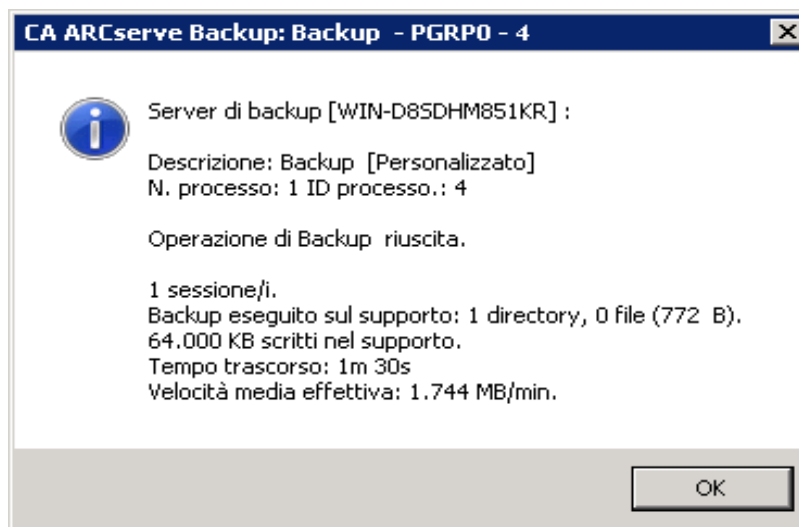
CA ARCserve Backup: Backup  - PGRP0 - 4

Server di backup [WIN-D8SDHM851KR] :

Descrizione: Backup  [Personalizzato]
N. processo: 1 ID processo.: 4

Operazione di Backup  riuscita.

1 sessione/i.
Backup eseguito sul supporto: 1 directory, 0 file (772  B).
64.000 KB scritti nel supporto.
Tempo trascorso: 1m 30s
Velocità media effettiva: 1.744 MB/min.

OK